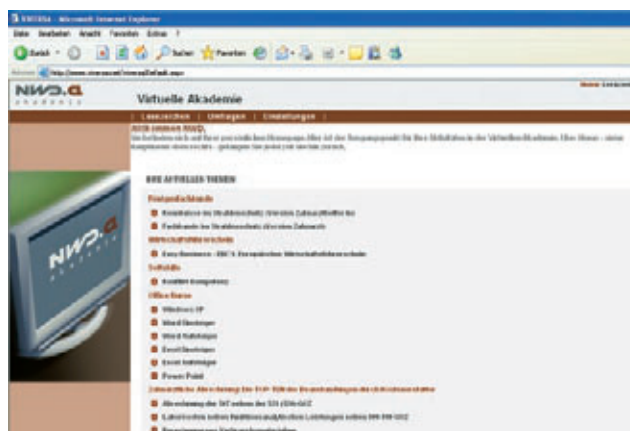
VIRTUSA - Microsoft Internet Explorer

Datei Bearbeiten Ansicht Favoriten Extras ?

Zurück Suchen Favoriten

Adresse http://www.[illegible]/Default.aspx

NWD.a akademie

Virtuelle Akademie

Lesezeichen | Umfragen | Einstellungen

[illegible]

Herzlich willkommen NWD,

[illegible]

IHRE AKTUELLEN THEMEN

Fortgeschrittene

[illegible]

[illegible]

Wirtschaftsthemen

Easy Business - EBCV Europäischer Wirtschaftsführerschein

Softskills

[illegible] Kompetenz

Office Kurse

Windows XP

Word Einsteiger

Word Fortgeschrittene

Excel Einsteiger

Excel Fortgeschrittene

Power Point

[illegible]

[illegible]

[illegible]

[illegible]